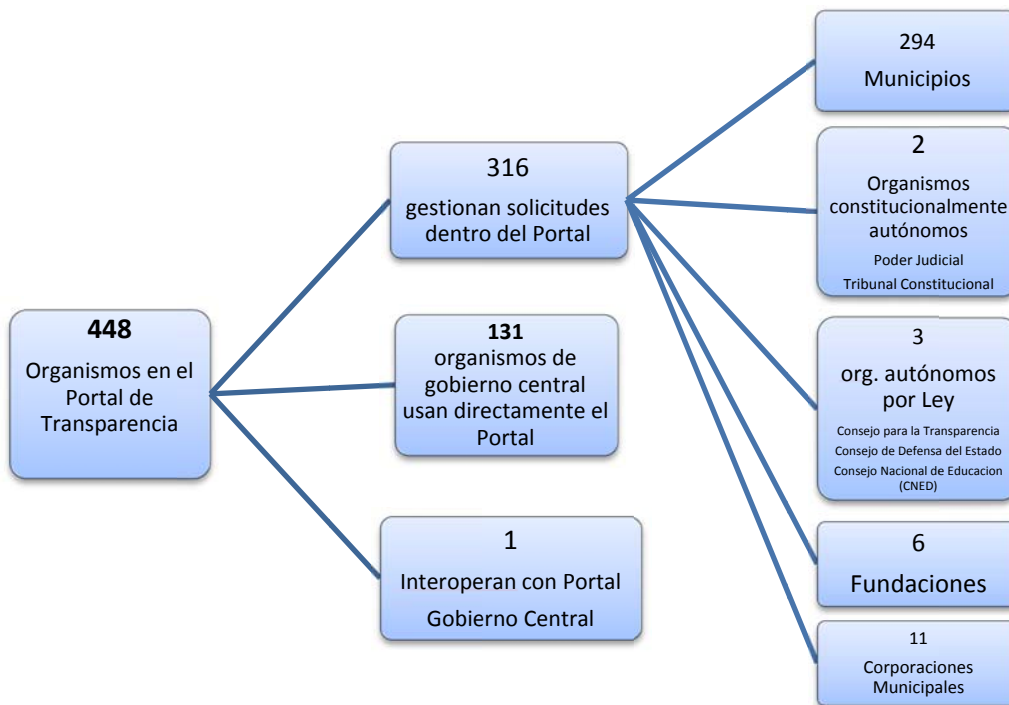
448
Organismos en el Portal de Transparencia

316
gestionan solicitudes dentro del Portal

131
organismos de gobierno central usan directamente el Portal

1
Interoperan con Portal Gobierno Central

294
Municipios

2
Organismos constitucionalmente autónomos
Poder Judicial
Tribunal Constitucional

3
org. autónomos por Ley
Consejo para la Transparencia
Consejo de Defensa del Estado
Consejo Nacional de Educacion (CNED)

6
Fundaciones

11
Corporaciones Municipales